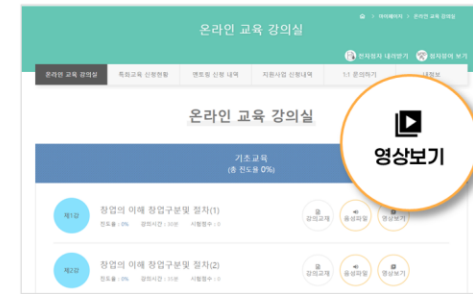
온라인 교육 강의실

⌂ | 마이페이지 | 온라인 교육 강의실

한국방송 내이보기 교육자료실 보기

온라인 교육 강의실 | 특화교육 신청현황 | 멘토링 신청 내역 | 지원사업 신청내역 | 1:1 문의하기 | 내정보

온라인 교육 강의실

영상보기

기초교육
(총 진도율 0%)

제1강
창업의 이해 창업구분및 절차(1)
진도율 : 0% 강의시간 : 00분 시험점수 : 0
강의교재 음성파일 영상보기

제2강
창업의 이해 창업구분및 절차(2)
진도율 : 0% 강의시간 : 00분 시험점수 : 0
강의교재 음성파일 영상보기